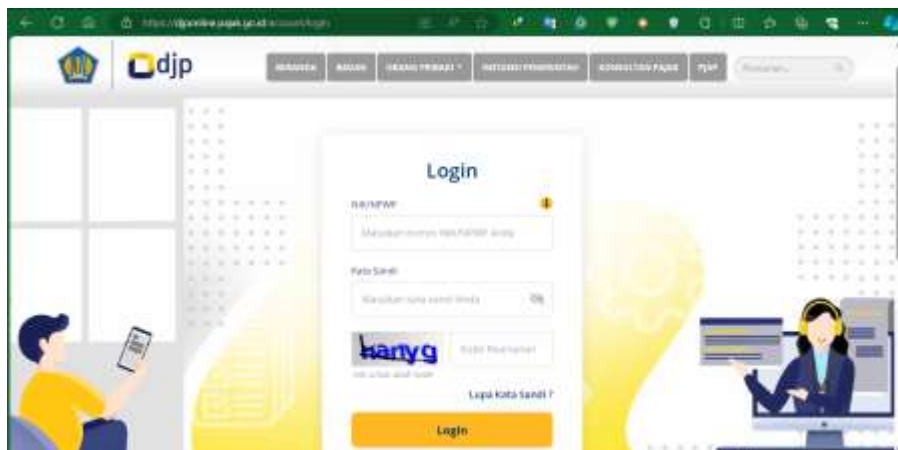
https://djponline.pajak.go.id/account/login

djp

BERANDA | BANTUAN | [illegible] | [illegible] | KONSULTASI PAJAK | FAQ | Pencarian...

Login

NIK/NPWP

Masukkan nomor NIK/NPWP Anda

Kata Sandi

Masukkan kata sandi Anda

kanyg

Kode Keamanan

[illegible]

Lupa Kata Sandi ?

Login